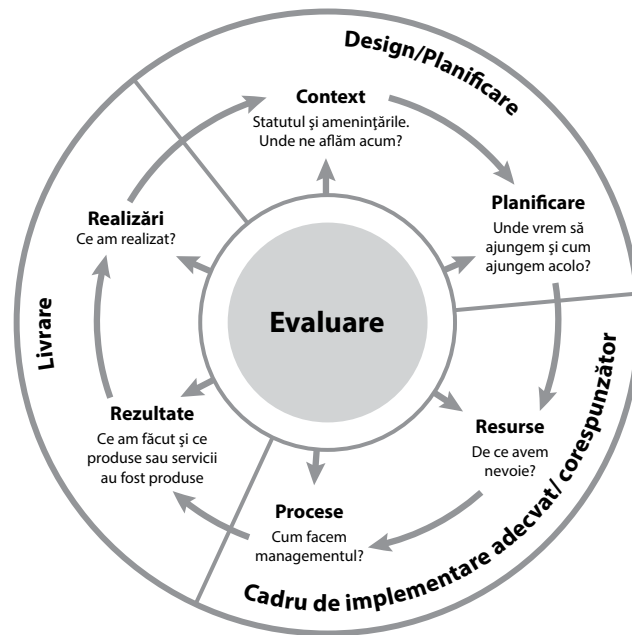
Design/Planificare

Context
Statutul și amenințările. Unde ne aflăm acum?

Planificare
Unde vrem să ajungem și cum ajungem acolo?

Realizări
Ce am realizat?

Evaluare

Livrare

Rezultate
Ce am făcut și ce produse sau servicii au fost produse

Resurse
De ce avem nevoie?

Procese
Cum facem managementul?

Cadru de implementare adecvat/ corespunzător